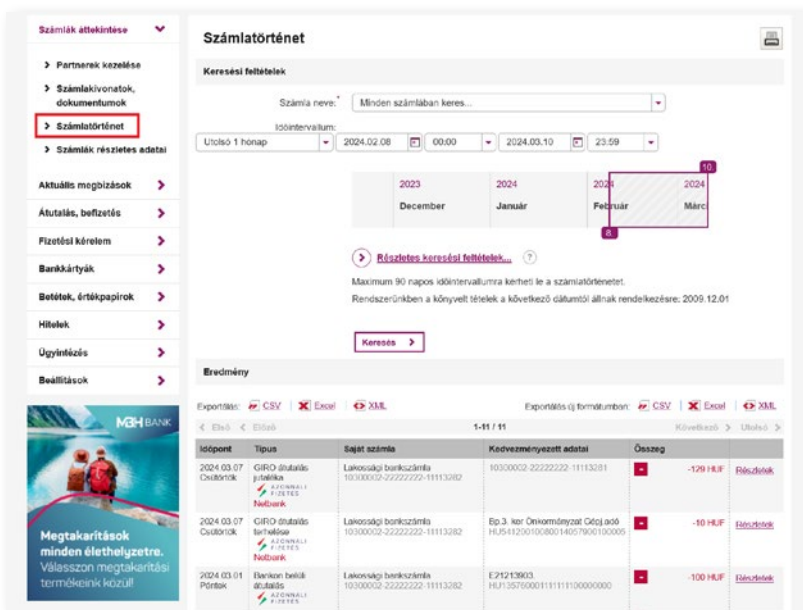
Számlák áttekintése
> Partnerek kezelése
> Számlakivonatok, dokumentumok
> Számlatörténet
> Számlák részletes adatai
Aktuális megbízások
Átutalás, befizetés
Fizetési kérelem
Bankkártyák
Betétek, értékpapírok
Hitelek
Ügyintézés
Beállítások

MBH BANK
Megtakarítások minden élethelyzetre.
Válasszon megtakarítási termékeink közül!

Számlatörténet

Keresési feltételek
Számla neve:* Minden számlában keres...
Időintervallum:
Utolsó 1 hónap | 2024.02.08 | 00:00 | 2024.03.10 | 23:59

| 2023 | 2024 | 2024 | 2024 |
|---|---|---|---|
| December | Január | Február | Márc |

10
8

Részletes keresési feltételek... ?
Maximum 90 napos időintervallumra kérheti le a számlatörténetet.
Rendszerünkben a könyvelt tételek a következő dátumtól állnak rendelkezésre: 2009.12.01

Keresés >

Eredmény
Exportálás: CSV | Excel | XML
Exportálás új formátumban: CSV | Excel | XML
< Első < Előző 1-11 / 11 Következő > Utolsó >

| Időpont | Típus | Saját számla | Kedvezményezett adatai | Összeg | |
|---|---|---|---|---|---|
| 2024.03.07 Csütörtök | GIRO átutalás jutaléka AZONNALI FIZETÉS Netbank | Lakossági bankszámla 10300002-22222222-11113282 | 10300002-22222222-11113281 | -129 HUF | Részletek |
| 2024.03.07 Csütörtök | GIRO átutalás terhelése AZONNALI FIZETÉS Netbank | Lakossági bankszámla 10300002-22222222-11113282 | Bp.3. ker Önkormányzat Gépj.adó HU54120010080014057900100005 | -10 HUF | Részletek |
| 2024.03.01 Péntek | Bankon belüli átutalás AZONNALI FIZETÉS | Lakossági bankszámla 10300002-22222222-11113282 | E21213903. HU13576000111111100000000 | -100 HUF | Részletek |